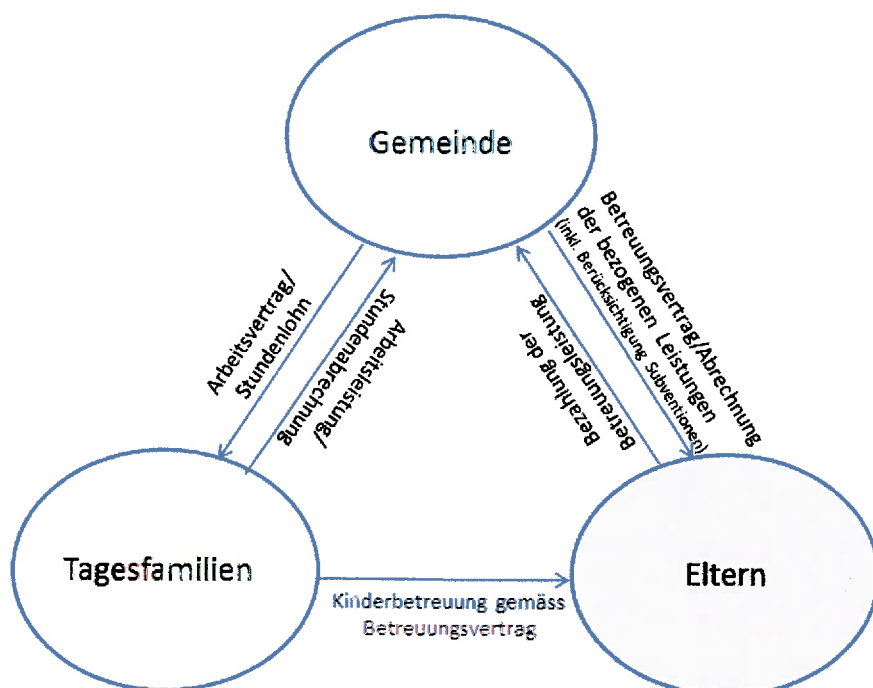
Gemeinde

Arbeitsvertrag/ Stundenlohn

Arbeitsleistung/ Stundenabrechnung

Betreuungsvertrag/Abrechnung der bezogenen Leistungen (inkl. Berücksichtigung Subventionen)

Bezahlung der Betreuungsleistung

Tagesfamilien

Eltern

Kinderbetreuung gemäss Betreuungsvertrag